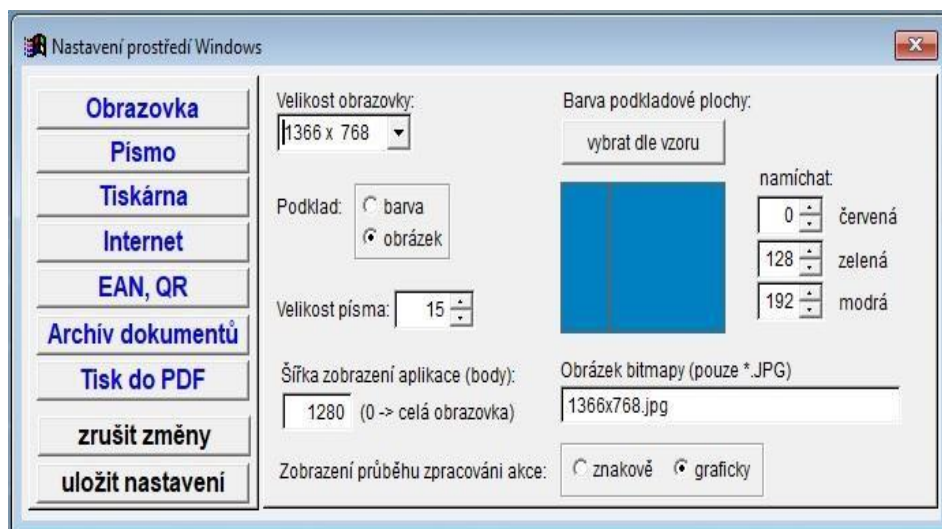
Nastavení prostředí Windows

Obrazovka
Písmo
Tiskárna
Internet
EAN, QR
Archív dokumentů
Tisk do PDF
zrušit změny
uložit nastavení

Velikost obrazovky:
1366 x 768

Barva podkladové plochy:
vybrat dle vzoru

Podklad: barva obrázek

namíchat:
0 červená
128 zelená
192 modrá

Velikost písma: 15

Šířka zobrazení aplikace (body):
1280 (0 -> celá obrazovka)

Obrázek bitmapy (pouze *.JPG)
1366x768.jpg

Zobrazení průběhu zpracováni akce: znakově graficky